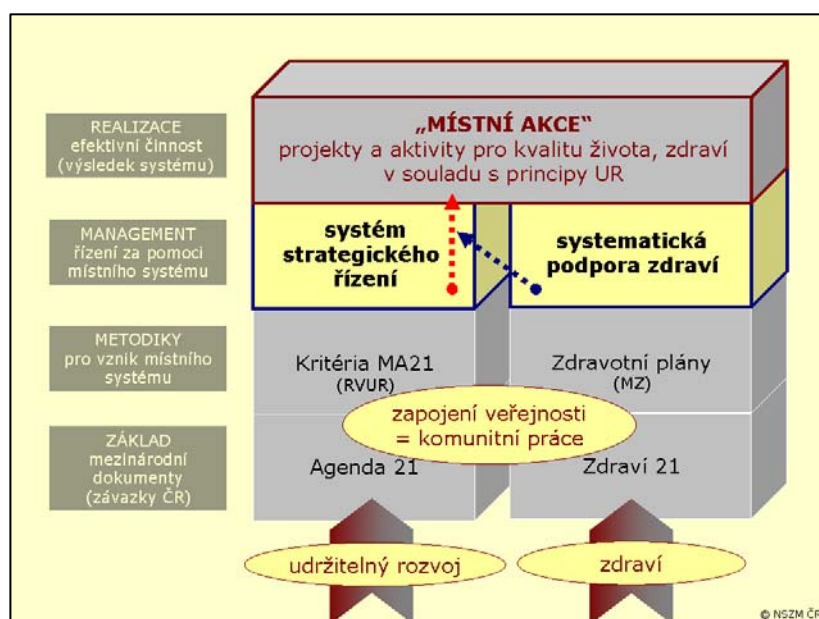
REALIZACE
efektivní činnost
(výsledek systému)

„MÍSTNÍ AKCE"
projekty a aktivity pro kvalitu života, zdraví
v souladu s principy UR

MANAGEMENT
řízení za pomoci
místního systému

systém
strategického
řízení

systematická
podpora zdraví

METODIKY
pro vznik místního
systému

Kritéria MA21
(RVUR)

Zdravotní plány
(MZ)

zapojení veřejnosti
= komunitní práce

ZÁKLAD
mezinárodní
dokumenty
(závazky ČR)

Agenda 21

Zdraví 21

udržitelný rozvoj

zdraví

© NSZM ČR